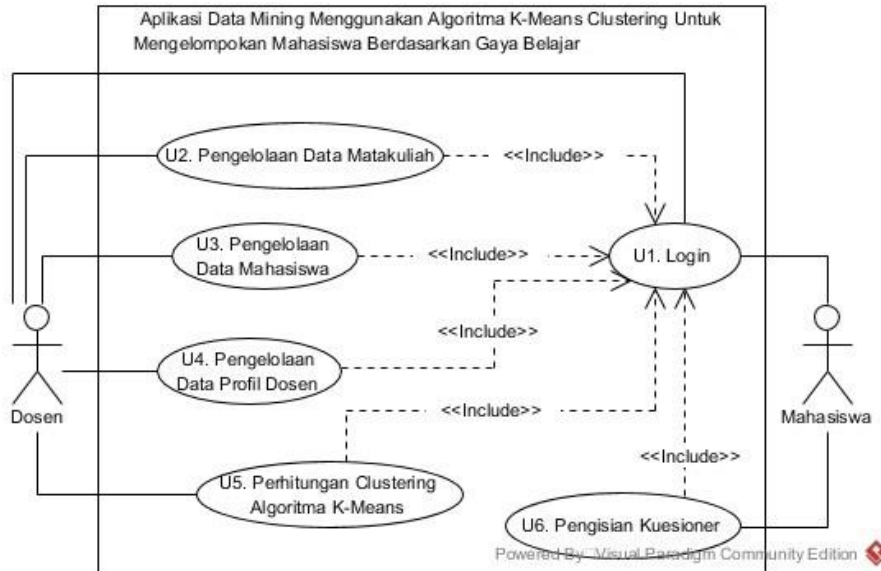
Aplikasi Data Mining Menggunakan Algoritma K-Means Clustering Untuk Mengelompokan Mahasiswa Berdasarkan Gaya Belajar

U2. Pengelolaan Data Matakuliah

<<Include>>

U3. Pengelolaan Data Mahasiswa

<<Include>>

U1. Login

<<Include>>

U4. Pengelolaan Data Profil Dosen

Dosen

<<Include>>

Mahasiswa

<<Include>>

U5. Perhitungan Clustering Algoritma K-Means

U6. Pengisian Kuesioner

Powered By Visual Paradigm Community Edition